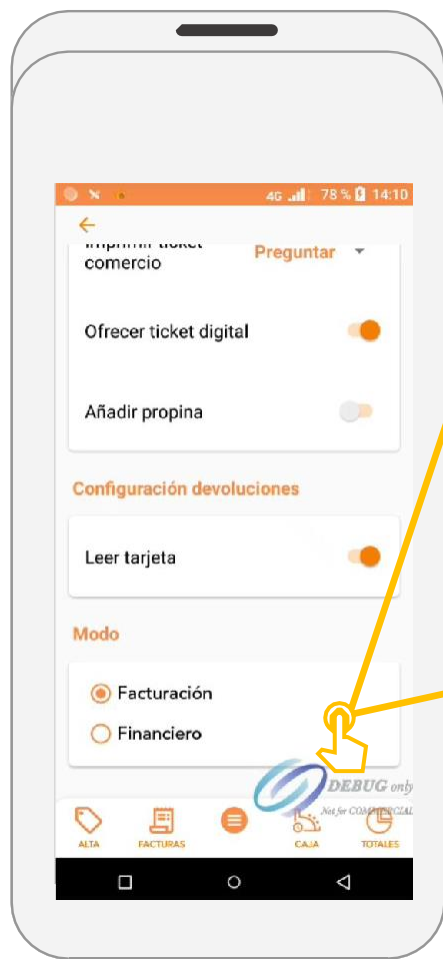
4G 78 % 14:10

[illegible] comercio Preguntar

Ofrecer ticket digital

Añadir propina

Configuración devoluciones

Leer tarjeta

Modo

Facturación

Financiero

DEBUG only
Not for COMMERCIAL

ALTA FACTURAS CAJA TOTALES